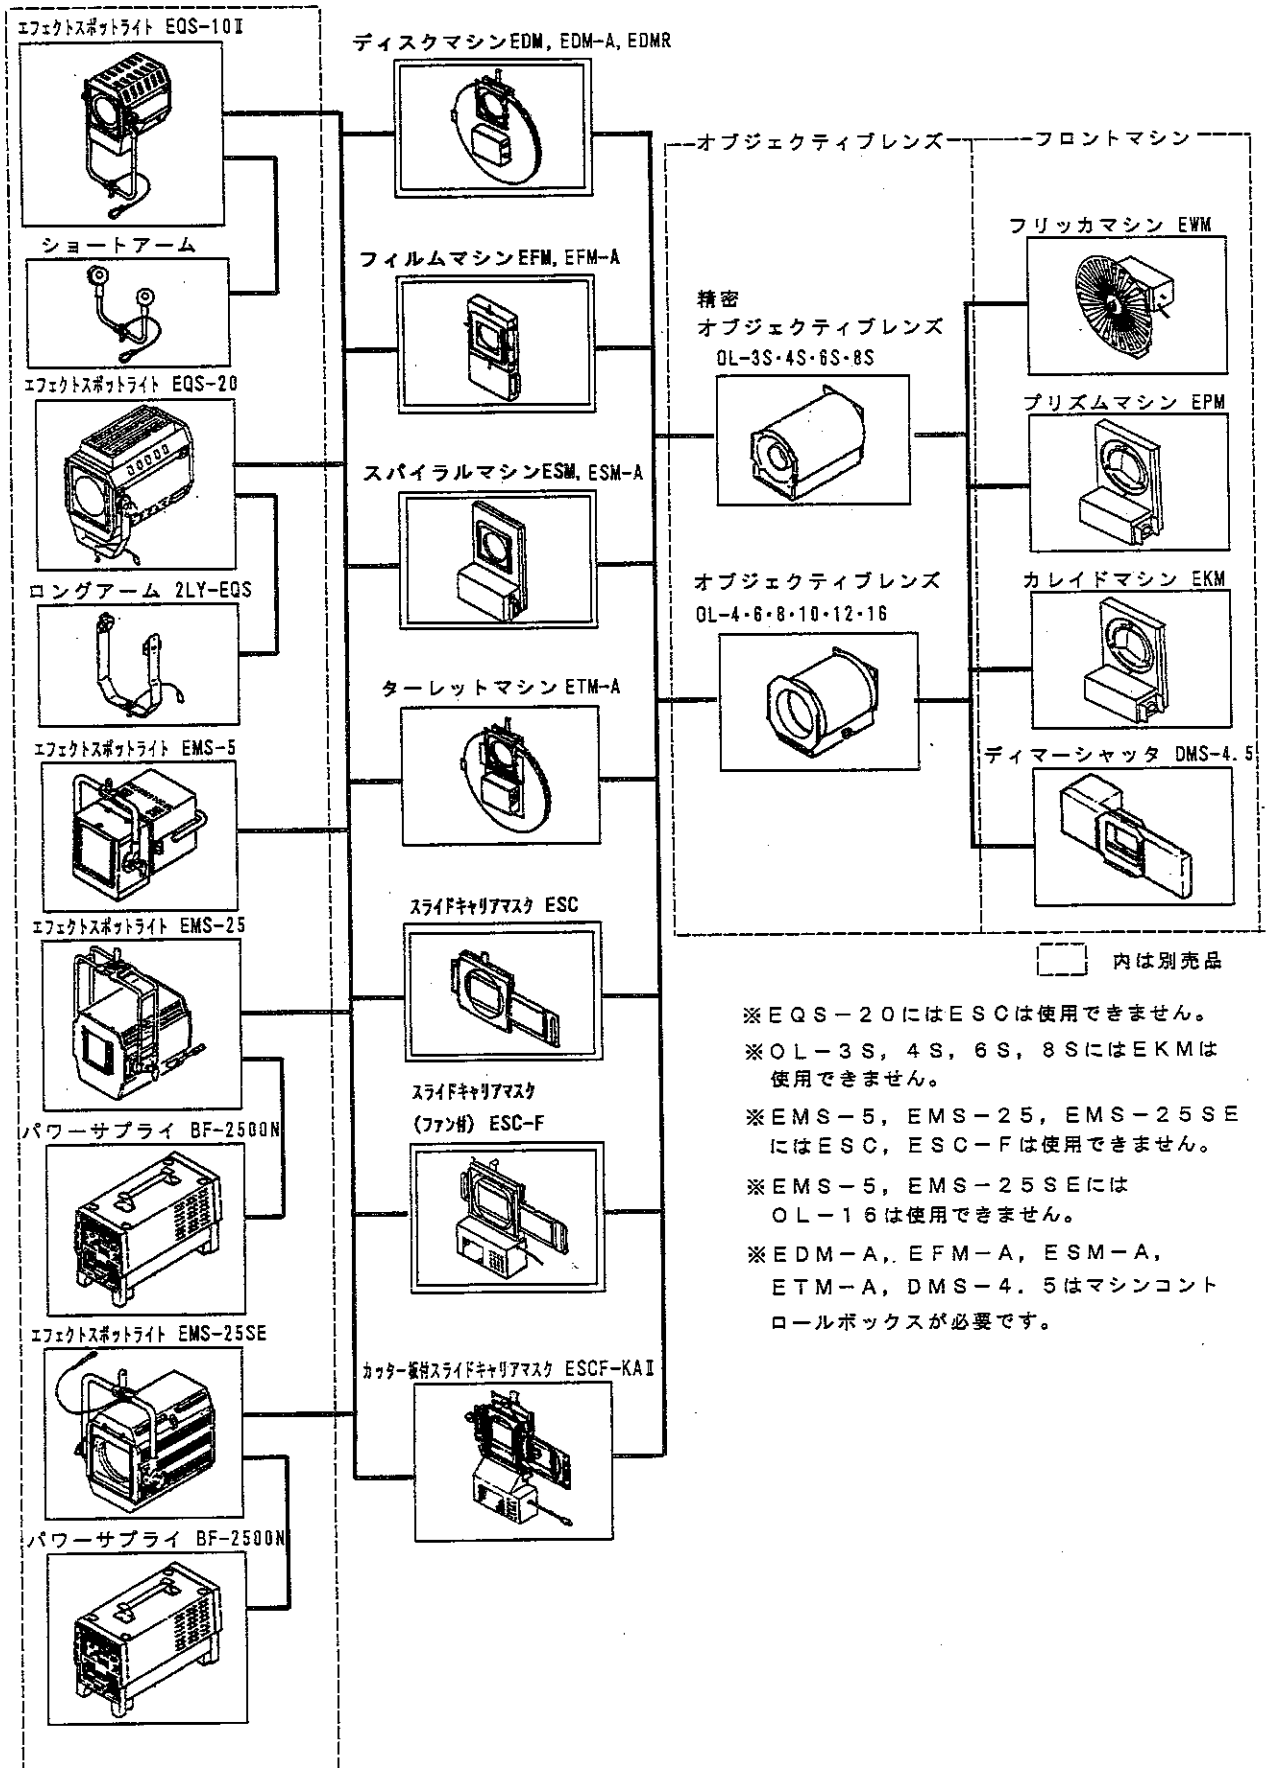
エフェクトスポットライト EQS-10Ⅱ

ショートアーム

エフェクトスポットライト EQS-20

ロングアーム 2LY-EQS

エフェクトスポットライト EMS-5

エフェクトスポットライト EMS-25

パワーサプライ BF-2500N

エフェクトスポットライト EMS-25SE

パワーサプライ BF-2500N

ディスクマシンEDM, EDM-A, EDMR

フィルムマシンEFM, EFM-A

スパイラルマシンESM, ESM-A

ターレットマシン ETM-A

スライドキャリアマスク ESC

スライドキャリアマスク (ファン付) ESC-F

カッター板付スライドキャリアマスク ESCF-KAⅡ

オブジェクティブレンズ

精密 オブジェクティブレンズ OL-3S・4S・6S・8S

オブジェクティブレンズ OL-4・6・8・10・12・16

フロントマシン

フリッカマシン EWM

プリズムマシン EPM

カレイドマシン EKM

ディマーシャッタ DMS-4.5

内は別売品

※EQS－20にはESCは使用できません。

※OL－3S，4S，6S，8SにはEKMは使用できません。

※EMS－5，EMS－25，EMS－25SEにはESC，ESC－Fは使用できません。

※EMS－5，EMS－25SEには OL－16は使用できません。

※EDM－A，EFM－A，ESM－A，ETM－A，DMS－4．5はマシンコントロールボックスが必要です。